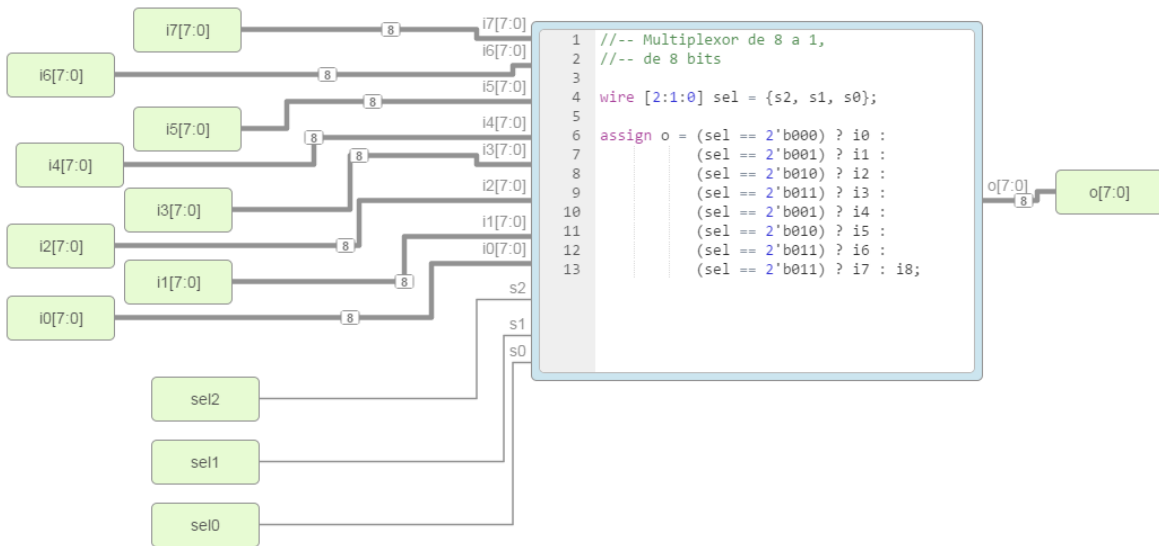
i7[7:0]
i6[7:0]
i5[7:0]
i4[7:0]
i3[7:0]
i2[7:0]
i1[7:0]
i0[7:0]
sel2
sel1
sel0

8
8
8
8
8
8
8
8

i7[7:0]
i6[7:0]
i5[7:0]
i4[7:0]
i3[7:0]
i2[7:0]
i1[7:0]
i0[7:0]
s2
s1
s0

1 //-- Multiplexor de 8 a 1,
2 //-- de 8 bits
3
4 wire [2:1:0] sel = {s2, s1, s0};
5
6 assign o = (sel == 2'b000) ? i0 :
7 (sel == 2'b001) ? i1 :
8 (sel == 2'b010) ? i2 :
9 (sel == 2'b011) ? i3 :
10 (sel == 2'b001) ? i4 :
11 (sel == 2'b010) ? i5 :
12 (sel == 2'b011) ? i6 :
13 (sel == 2'b011) ? i7 : i8;

o[7:0]
8
o[7:0]